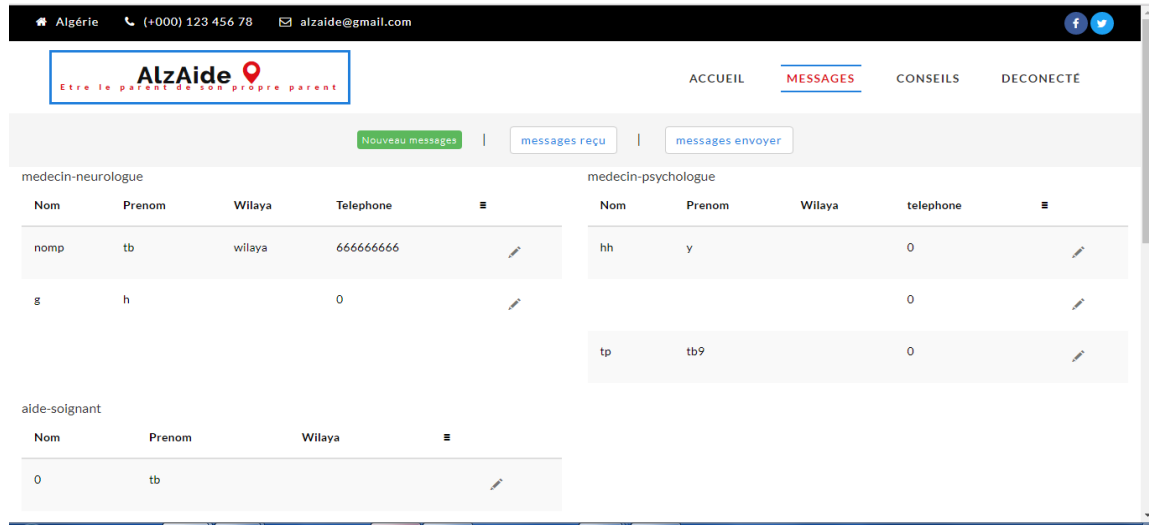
Algérie (+000) 123 456 78 alzaide@gmail.com

AlzAide
Etre le parent de son propre parent

ACCUEIL MESSAGES CONSEILS DECONECTÉ

Nouveau messages | messages reçu | messages envoyer

medecin-neurologue

| Nom | Prenom | Wilaya | Telephone | ≡ |
|---|---|---|---|---|
| nomp | tb | wilaya | 666666666 | |
| g | h | | 0 | |

medecin-psychologue

| Nom | Prenom | Wilaya | telephone | ≡ |
|---|---|---|---|---|
| hh | y | | 0 | |
| | | | 0 | |
| tp | tb9 | | 0 | |

aide-soignant

| Nom | Prenom | Wilaya | ≡ |
|---|---|---|---|
| 0 | tb | | |